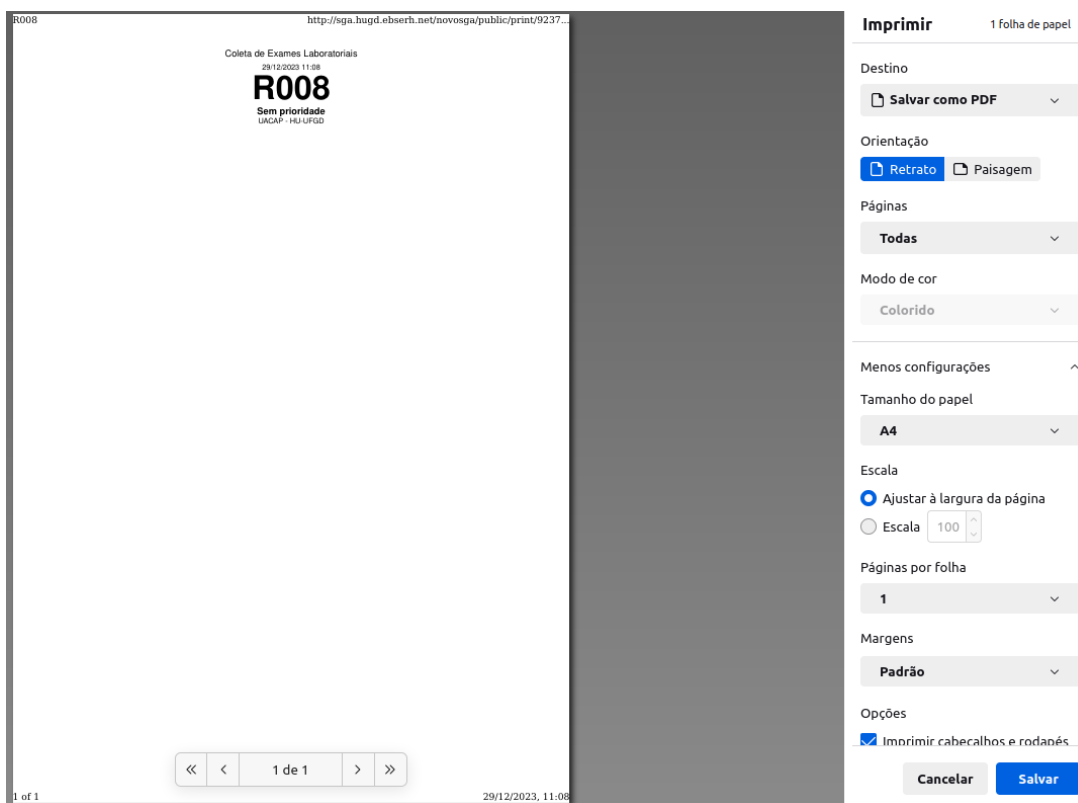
R008 http://sga.hugd.ebserh.net/novosga/public/print/9237...

Coleta de Exames Laboratoriais
29/12/2023 11:08
R008
Sem prioridade
UACAP - HU-UFGD

« ‹ 1 de 1 › »

1 of 1 29/12/2023, 11:08

Imprimir 1 folha de papel

Destino
Salvar como PDF

Orientação
Retrato Paisagem

Páginas
Todas

Modo de cor
Colorido

Menos configurações

Tamanho do papel
A4

Escala
Ajustar à largura da página
Escala 100

Páginas por folha
1

Margens
Padrão

Opções
Imprimir cabeçalhos e rodapés

Cancelar Salvar